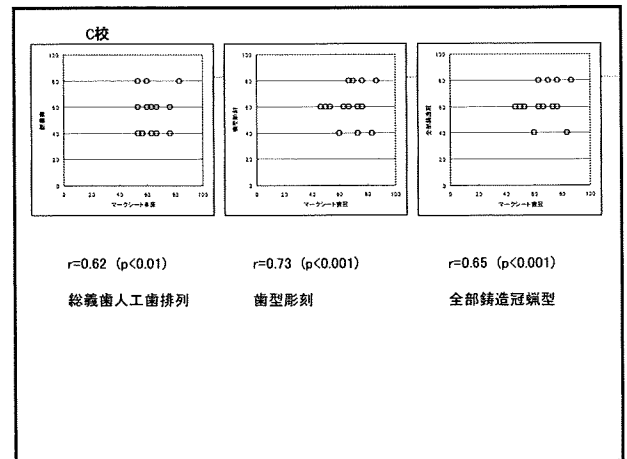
C校

100
80
60
40
20
0
0 20 40 60 80 100
マークシート得点
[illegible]

100
80
60
40
20
0
0 20 40 60 80 100
マークシート得点
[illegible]

100
80
60
40
20
0
0 20 40 60 80 100
マークシート得点
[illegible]

r=0.62 (p<0.01)
総義歯人工歯排列

r=0.73 (p<0.001)
歯型彫刻

r=0.65 (p<0.001)
全部鋳造冠蝋型